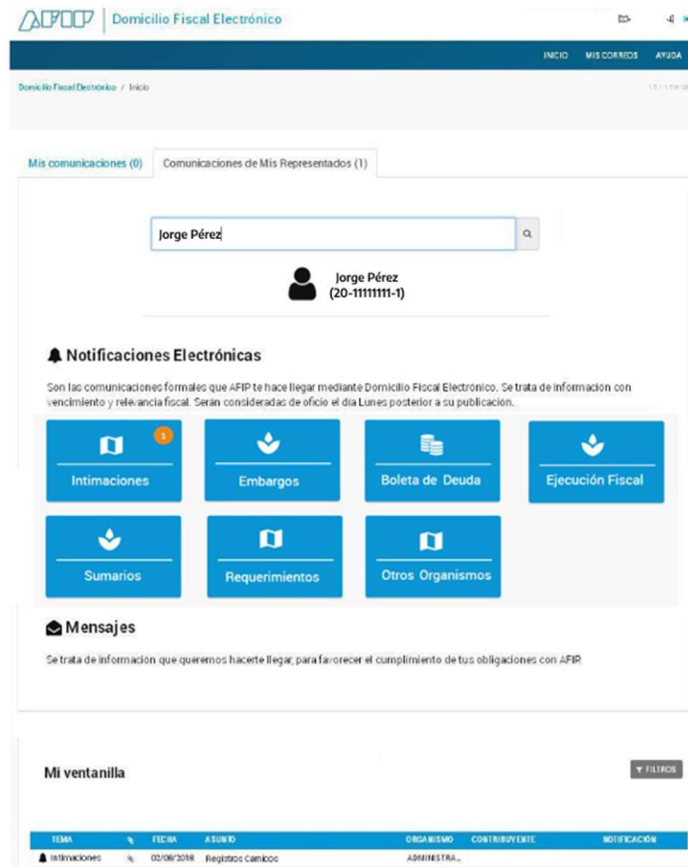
AFIP | Domicilio Fiscal Electrónico

INICIO MIS CORREOS AYUDA

Domicilio Fiscal Electrónico / Inicio

Mis comunicaciones (0) Comunicaciones de Mis Representados (1)

Jorge Pérez

Jorge Pérez
(20-11111111-1)

Notificaciones Electrónicas

Son las comunicaciones formales que AFIP te hace llegar mediante Domicilio Fiscal Electrónico. Se trata de información con vencimiento y relevancia fiscal. Serán consideradas de oficio el día Lunes posterior a su publicación.

1
Intimaciones

Embargos

Boleta de Deuda

Ejecución Fiscal

Sumarios

Requerimientos

Otros Organismos

Mensajes

Se trata de información que queremos hacerte llegar, para favorecer el cumplimiento de tus obligaciones con AFIP.

Mi ventanilla

FILTROS

| TEMA | | FECHA | ASUNTO | ORGANISMO | CONTRIBUYENTE | NOTIFICACIÓN |
|---|---|---|---|---|---|---|
| Intimaciones | | 02/08/2018 | Registros Cambios | ADMINISTRA... | | |